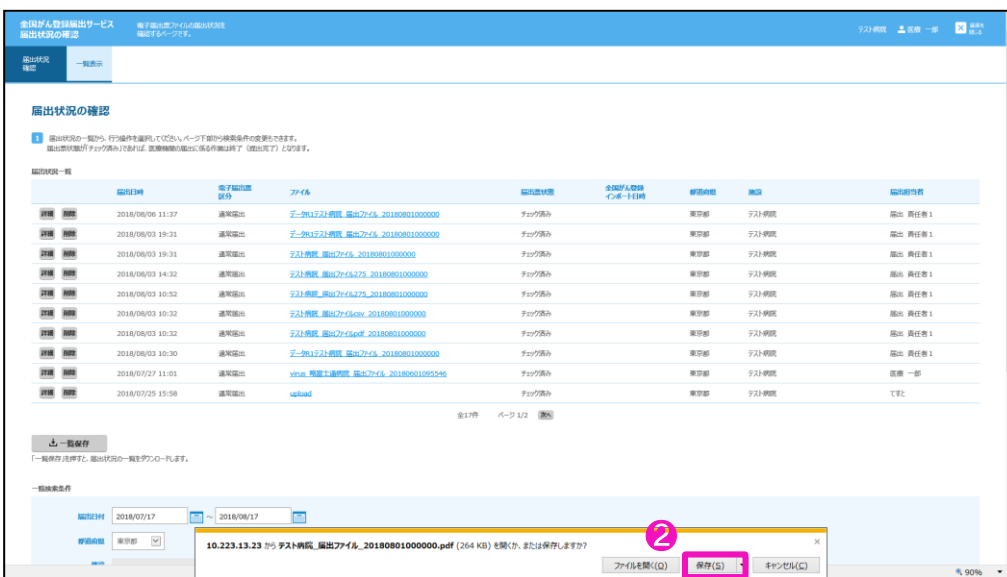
全国がん登録届出サービス
届出状況の確認

電子届出票ファイルの届出状況を確認するページです。

テスト病院 医療 一郎 操作を閉じる

届出状況確認 一覧表示

届出状況の確認

1 届出状況の一覧から、行う操作を選択してください。ページ下部から検索条件の変更もできます。
届出票状態が「チェック済み」であれば、医療機関の届出に係る作業は終了（提出完了）となります。

届出状況一覧

| | 届出日時 | 電子届出票区分 | ファイル | 届出票状態 | 全国がん登録インポート日時 | 都道府県 | 施設 | 届出担当者 |
|---|---|---|---|---|---|---|---|---|
| 詳細 削除 | 2018/08/06 11:37 | 通常届出 | データ01テスト病院_届出ファイル_20180801000000 | チェック済み | | 東京都 | テスト病院 | 届出 責任者1 |
| 詳細 削除 | 2018/08/03 19:31 | 通常届出 | データ01テスト病院_届出ファイル_20180801000000 | チェック済み | | 東京都 | テスト病院 | 届出 責任者1 |
| 詳細 削除 | 2018/08/03 19:31 | 通常届出 | テスト病院_届出ファイル_20180801000000 | チェック済み | | 東京都 | テスト病院 | 届出 責任者1 |
| 詳細 削除 | 2018/08/03 14:32 | 通常届出 | テスト病院_届出ファイル275_20180801000000 | チェック済み | | 東京都 | テスト病院 | 届出 責任者1 |
| 詳細 削除 | 2018/08/03 10:52 | 通常届出 | テスト病院_届出ファイル275_20180801000000 | チェック済み | | 東京都 | テスト病院 | 届出 責任者1 |
| 詳細 削除 | 2018/08/03 10:32 | 通常届出 | テスト病院_届出ファイルcsv_20180801000000 | チェック済み | | 東京都 | テスト病院 | 届出 責任者1 |
| 詳細 削除 | 2018/08/03 10:32 | 通常届出 | テスト病院_届出ファイルpdf_20180801000000 | チェック済み | | 東京都 | テスト病院 | 届出 責任者1 |
| 詳細 削除 | 2018/08/03 10:30 | 通常届出 | データ01テスト病院_届出ファイル_20180801000000 | チェック済み | | 東京都 | テスト病院 | 届出 責任者1 |
| 詳細 削除 | 2018/07/27 11:01 | 通常届出 | virus_検査士通病院_届出ファイル_20180601095546 | チェック済み | | 東京都 | テスト病院 | 医療 一郎 |
| 詳細 削除 | 2018/07/25 15:58 | 通常届出 | upload | チェック済み | | 東京都 | テスト病院 | てすと |

全17件 ページ 1/2 次へ

一覧保存
「一覧保存」を押すと、届出状況の一覧をダウンロードします。

一覧検索条件

届出日付 2018/07/17 ~ 2018/08/17

都道府県 東京都

10.223.13.23 から テスト病院_届出ファイル_20180801000000.pdf (264 KB) を開くか、または保存しますか？

ファイルを開く(O) 保存(S) キャンセル(C)

2

90%